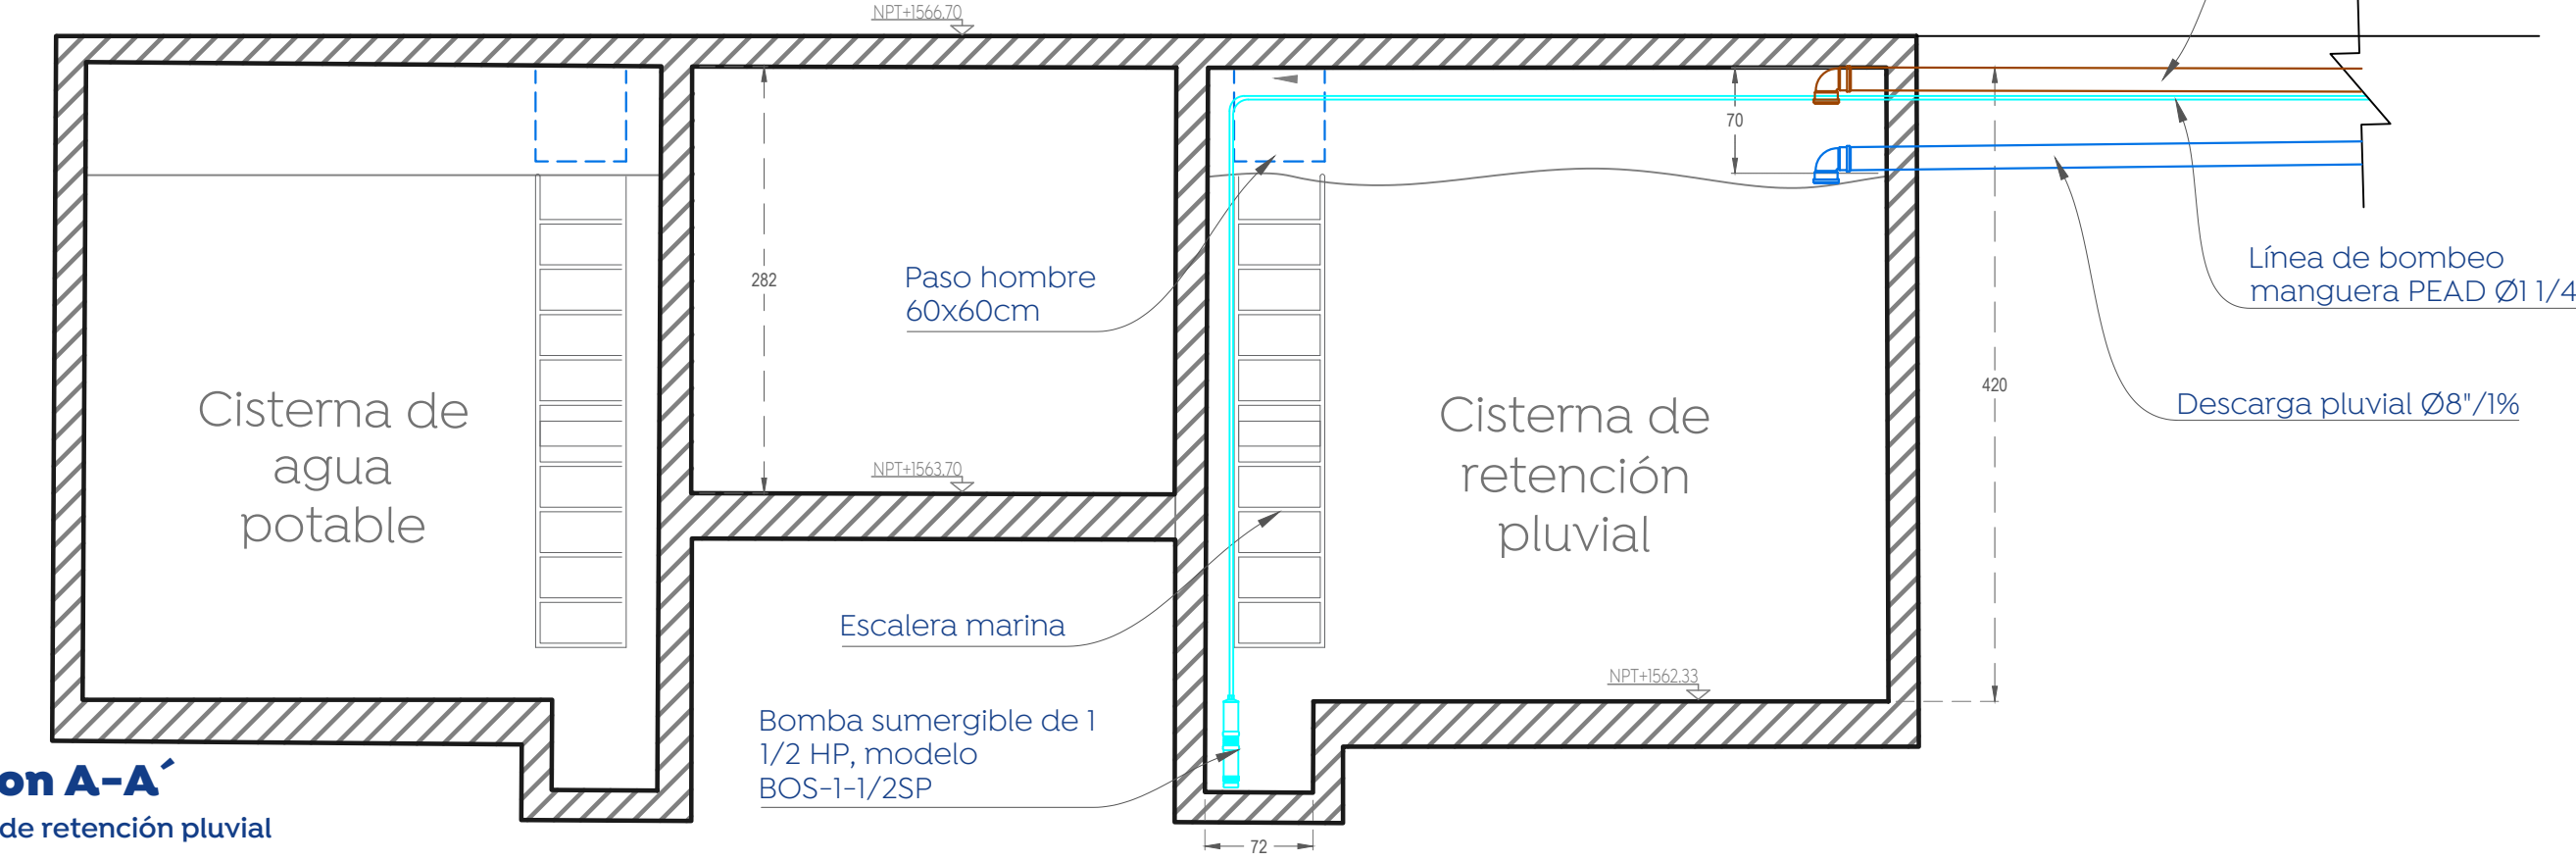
NPT+1566.70

Cisterna de agua potable

282

Paso hombre 60x60cm

NPT+1563.70

Escalera marina

Bomba sumergible de 1 1/2 HP, modelo BOS-1-1/2SP

72

70

Cisterna de retención pluvial

NPT+1562.33

420

Línea de bombeo manguera PEAD Ø1 1/4

Descarga pluvial Ø8"/1%

on A-A´

de retención pluvial